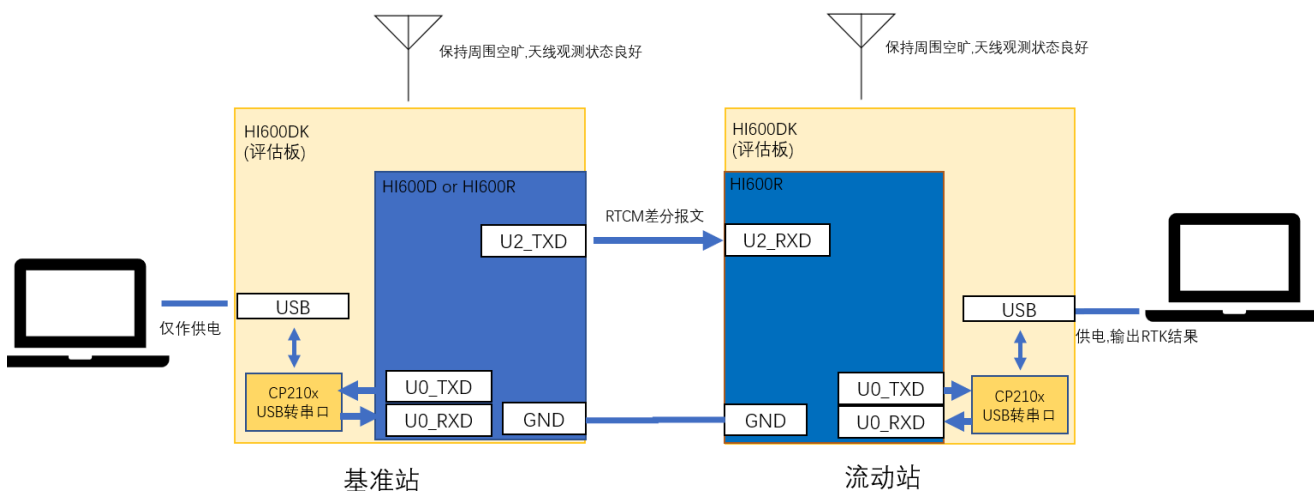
保持周围空旷,天线观测状态良好

保持周围空旷,天线观测状态良好

HI600DK
(评估板)

HI600D or HI600R

U2_TXD

RTCM差分报文

HI600DK
(评估板)

HI600R

U2_RXD

USB

仅作供电

CP210x
USB转串口

U0_TXD

U0_RXD

GND

GND

USB

供电,输出RTK结果

U0_TXD

U0_RXD

CP210x
USB转串口

基准站

流动站